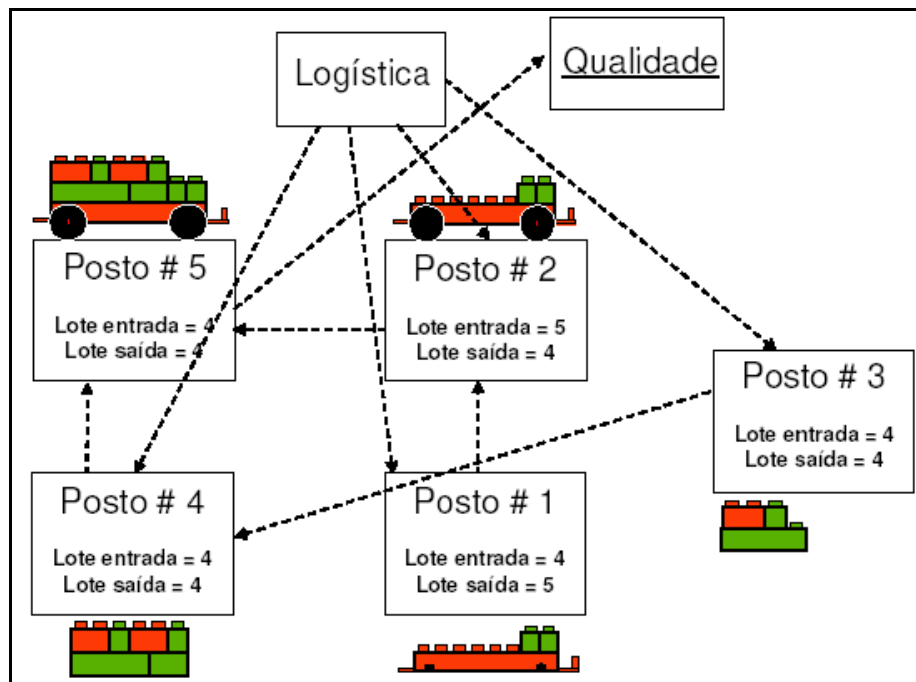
Logística

Qualidade

Posto # 5

Lote entrada = 4
Lote saída = 4

Posto # 2

Lote entrada = 5
Lote saída = 4

Posto # 3

Lote entrada = 4
Lote saída = 4

Posto # 4

Lote entrada = 4
Lote saída = 4

Posto # 1

Lote entrada = 4
Lote saída = 5